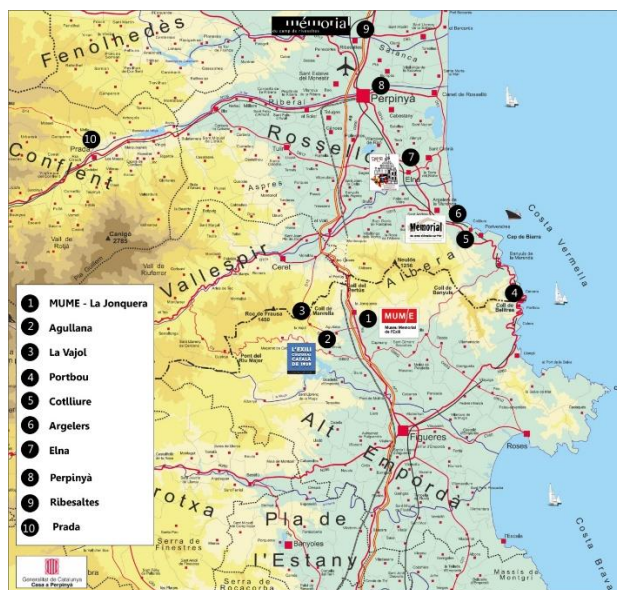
Fenolhedès
mémorial du camp de rivesaltes
9
8
Perpinyà
Ribesaltes
10
Conflent
Prada
Rosselló
7
Canigó 2785
Aspres
6
Memorial
5
Costa Vermella
Vallespir
Albera
4
3
1
MUME
2
L'EXILI
Alt Empordà
Figueres
Roses
Garrotxa
Pla de l'Estany
Banyoles
Costa Brava
Cerel
Ceret
Roc de Frausa 1450
Coll de Banyuls
Coll de Belitres
Cap de Biarra
Coll de Panissars
Perpinyà
Elna
Salanca

| | |
|---|---|
| 1 | MUME - La Jonquera |
| 2 | Agullana |
| 3 | La Vajol |
| 4 | Portbou |
| 5 | Cotlliure |
| 6 | Argelers |
| 7 | Elna |
| 8 | Perpinyà |
| 9 | Ribesaltes |
| 10 | Prada |

Generalitat de Catalunya
Casa a Perpinyà